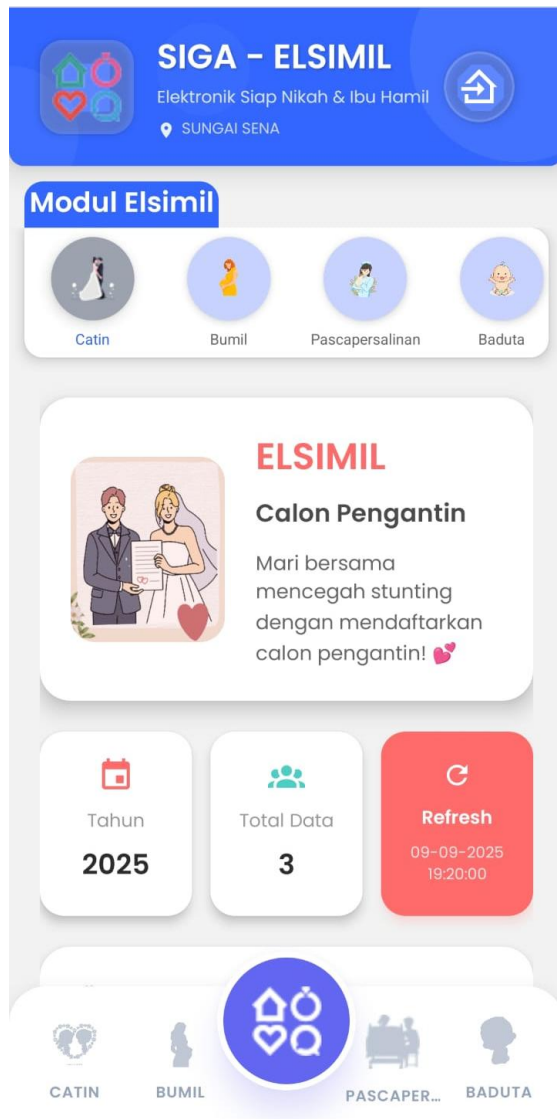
SIGA - ELSIMIL
Elektronik Siap Nikah & Ibu Hamil
SUNGAI SENA

Modul Elsimil

Catin
Bumil
Pascapersalinan
Baduta

ELSIMIL
Calon Pengantin
Mari bersama mencegah stunting dengan mendaftarkan calon pengantin! 💕

Tahun
2025

Total Data
3

Refresh
09-09-2025
19:20:00

CATIN
BUMIL
PASCAPER...
BADUTA